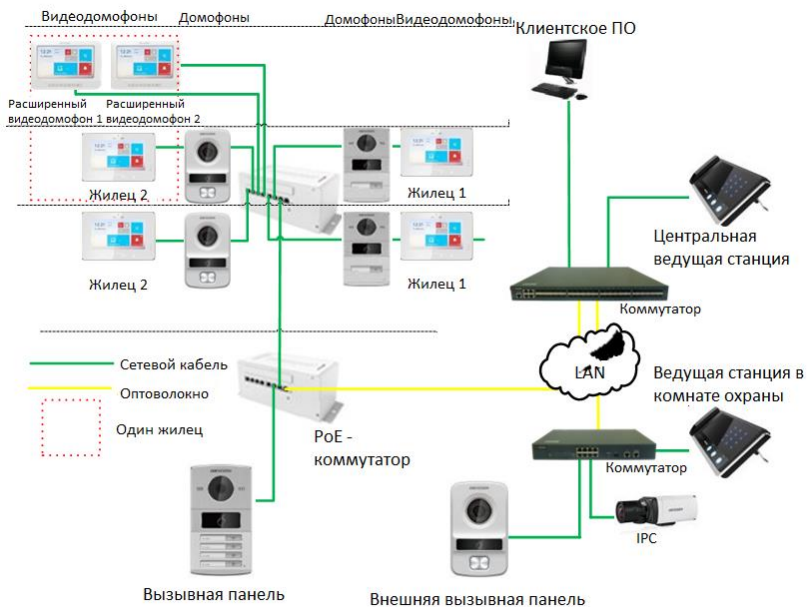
Видеодомофоны
Домофоны
ДомофоныВидеодомофоны
Клиентское ПО
Расширенный видеодомофон 1
Расширенный видеодомофон 2
Жилец 2
Жилец 1
Жилец 2
Жилец 1
Центральная ведущая станция
Коммутатор
Сетевой кабель
Оптоволокно
Один жилец
LAN
Ведущая станция в комнате охраны
PoE - коммутатор
Коммутатор
IPC
Вызывная панель
Внешняя вызывная панель